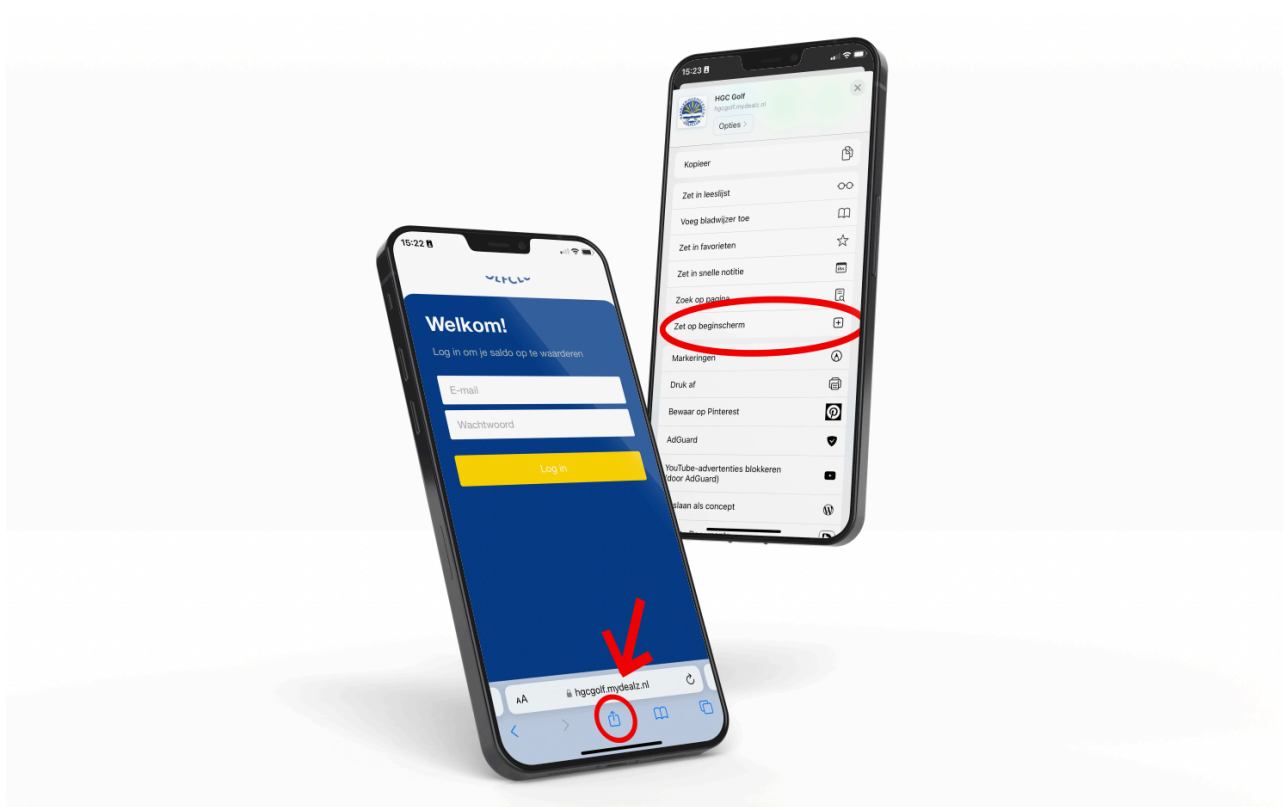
15:22

Welkom!

Log in om je saldo op te waarderen

E-mail

Wachtwoord

Log in

AA hgcgolf.mydealz.nl

15:23

HGC Golf
hgcgolf.mydealz.nl
Opties >

Kopieer

Zet in leeslijst

Voeg bladwijzer toe

Zet in favorieten

Zet in snelle notitie

Zoek op pagina

Zet op beginscherm

Markeringen

Druk af

Bewaar op Pinterest

AdGuard

YouTube-advertenties blokkeren (door AdGuard)

slaan als concept